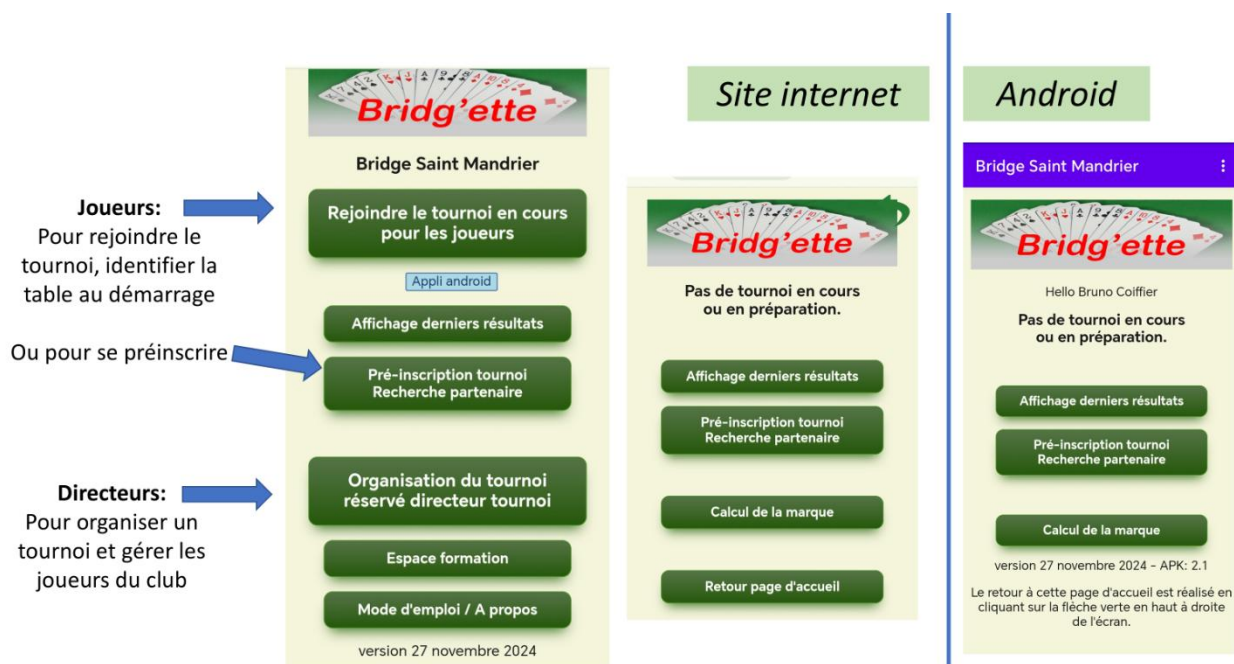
Joueurs:
Pour rejoindre le tournoi, identifier la table au démarrage

Ou pour se préinscrire

Directeurs:
Pour organiser un tournoi et gérer les joueurs du club

Bridg'ette

Bridge Saint Mandrier

Rejoindre le tournoi en cours pour les joueurs

Appli android

Affichage derniers résultats

Pré-inscription tournoi
Recherche partenaire

Organisation du tournoi réservé directeur tournoi

Espace formation

Mode d'emploi / A propos

version 27 novembre 2024

Site internet

Bridg'ette

Pas de tournoi en cours ou en préparation.

Affichage derniers résultats

Pré-inscription tournoi
Recherche partenaire

Calcul de la marque

Retour page d'accueil

Android

Bridge Saint Mandrier

Bridg'ette

Hello Bruno Coiffier

Pas de tournoi en cours ou en préparation.

Affichage derniers résultats

Pré-inscription tournoi
Recherche partenaire

Calcul de la marque

version 27 novembre 2024 - APK: 2.1

Le retour à cette page d'accueil est réalisé en cliquant sur la flèche verte en haut à droite de l'écran.